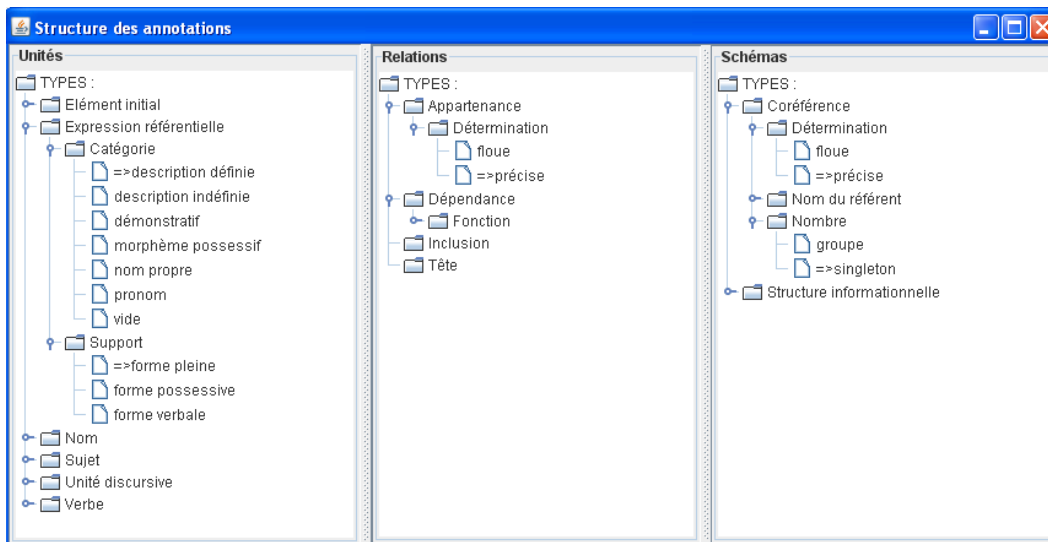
Structure des annotations

Unités

TYPES :
Elément initial
Expression référentielle
Catégorie
=>description définie
description indéfinie
démonstratif
morphème possessif
nom propre
pronom
vide
Support
=>forme pleine
forme possessive
forme verbale
Nom
Sujet
Unité discursive
Verbe

Relations

TYPES :
Appartenance
Détermination
floue
=>précise
Dépendance
Fonction
Inclusion
Tête

Schémas

TYPES :
Coréférence
Détermination
floue
=>précise
Nom du référent
Nombre
groupe
=>singleton
Structure informationnelle